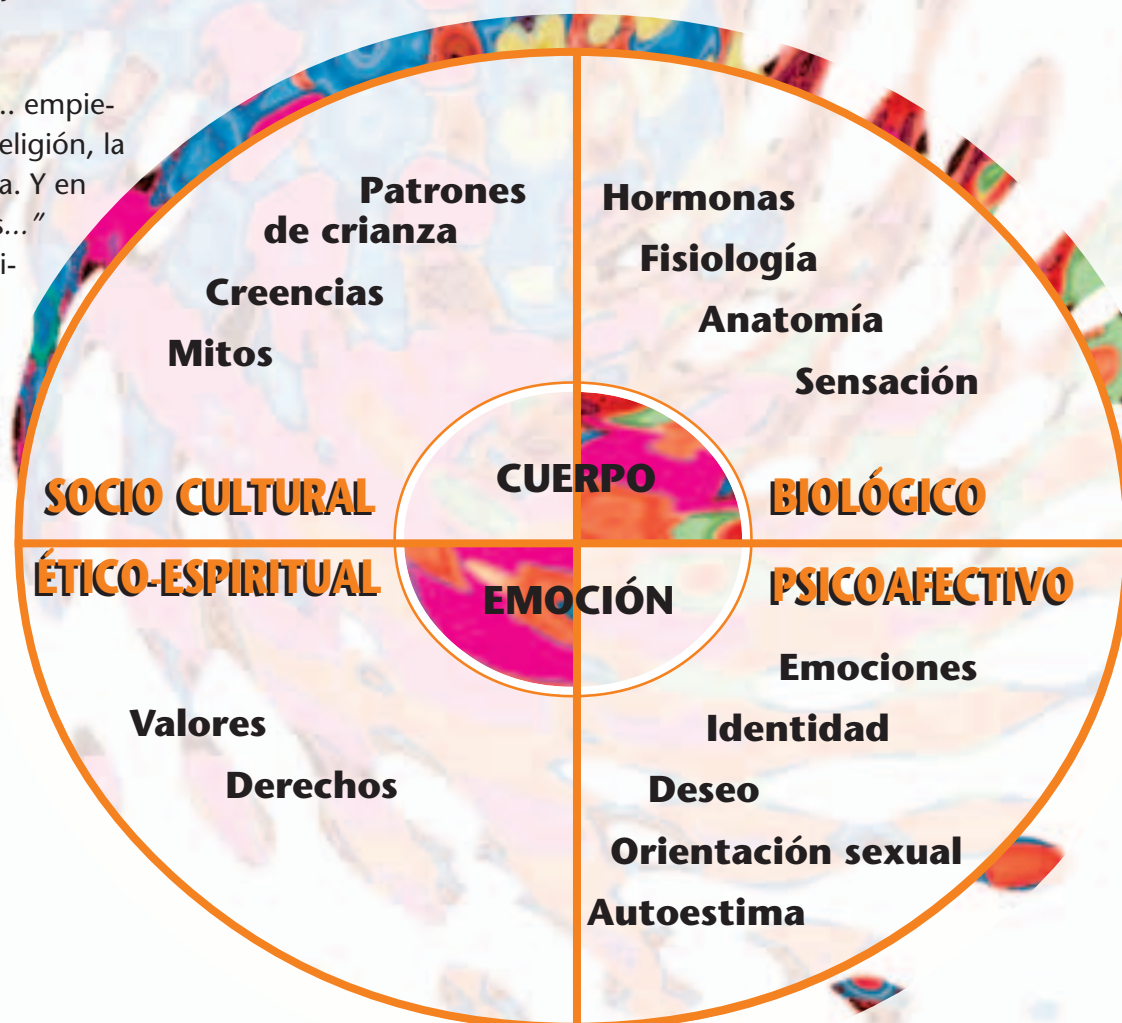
.. empie-
eligión, la
a. Y en
s..."
i-

Patrones de crianza

Creencias

Mitos

Hormonas

Fisiología

Anatomía

Sensación

SOCIO CULTURAL

CUERPO

BIOLÓGICO

ÉTICO-ESPIRITUAL

EMOCIÓN

PSICOAFECTIVO

Emociones

Identidad

Deseo

Orientación sexual

Autoestima

Valores

Derechos